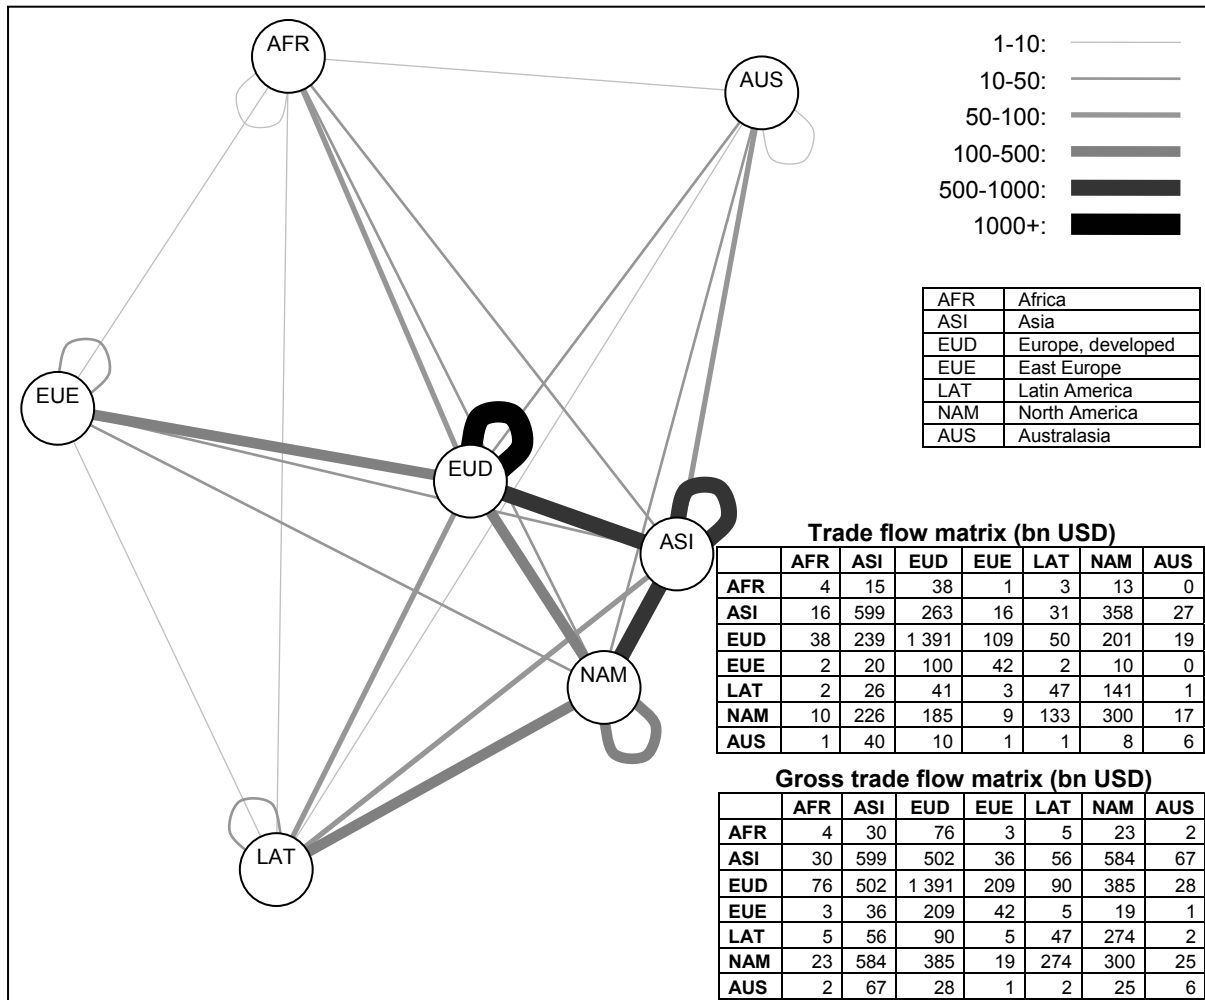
AFR

AUS

1-10:
10-50:
50-100:
100-500:
500-1000:
1000+:

| AFR | Africa |
|---|---|
| ASI | Asia |
| EUD | Europe, developed |
| EUE | East Europe |
| LAT | Latin America |
| NAM | North America |
| AUS | Australasia |

EUE

EUD

ASI

NAM

LAT

**Trade flow matrix (bn USD)**

| | AFR | ASI | EUD | EUE | LAT | NAM | AUS |
|---|---|---|---|---|---|---|---|
| AFR | 4 | 15 | 38 | 1 | 3 | 13 | 0 |
| ASI | 16 | 599 | 263 | 16 | 31 | 358 | 27 |
| EUD | 38 | 239 | 1 391 | 109 | 50 | 201 | 19 |
| EUE | 2 | 20 | 100 | 42 | 2 | 10 | 0 |
| LAT | 2 | 26 | 41 | 3 | 47 | 141 | 1 |
| NAM | 10 | 226 | 185 | 9 | 133 | 300 | 17 |
| AUS | 1 | 40 | 10 | 1 | 1 | 8 | 6 |

**Gross trade flow matrix (bn USD)**

| | AFR | ASI | EUD | EUE | LAT | NAM | AUS |
|---|---|---|---|---|---|---|---|
| AFR | 4 | 30 | 76 | 3 | 5 | 23 | 2 |
| ASI | 30 | 599 | 502 | 36 | 56 | 584 | 67 |
| EUD | 76 | 502 | 1 391 | 209 | 90 | 385 | 28 |
| EUE | 3 | 36 | 209 | 42 | 5 | 19 | 1 |
| LAT | 5 | 56 | 90 | 5 | 47 | 274 | 2 |
| NAM | 23 | 584 | 385 | 19 | 274 | 300 | 25 |
| AUS | 2 | 67 | 28 | 1 | 2 | 25 | 6 |